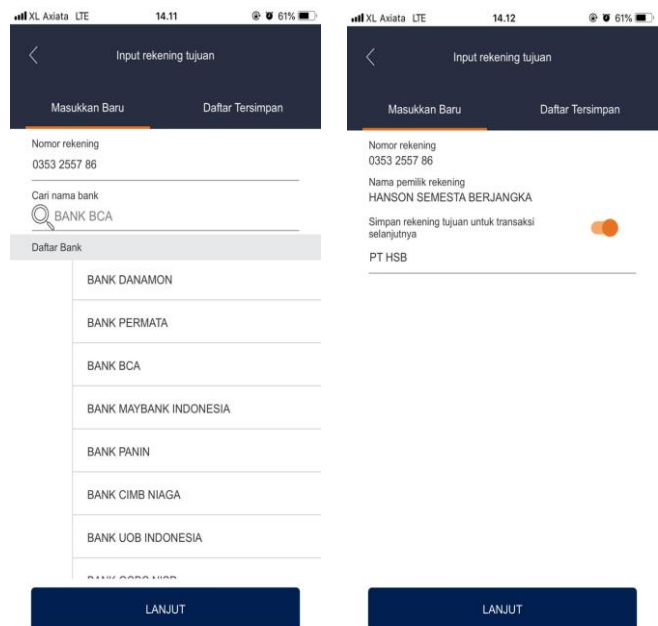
XL Axiata LTE 14.11 61%

Input rekening tujuan

Masukkan Baru

Daftar Tersimpan

Nomor rekening
0353 2557 86

Cari nama bank
BANK BCA

Daftar Bank

BANK DANAMON

BANK PERMATA

BANK BCA

BANK MAYBANK INDONESIA

BANK PANIN

BANK CIMB NIAGA

BANK UOB INDONESIA

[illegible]

LANJUT

XL Axiata LTE 14.12 61%

Input rekening tujuan

Masukkan Baru

Daftar Tersimpan

Nomor rekening
0353 2557 86

Nama pemilik rekening
HANSON SEMESTA BERJANGKA

Simpan rekening tujuan untuk transaksi selanjutnya

PT HSB

LANJUT